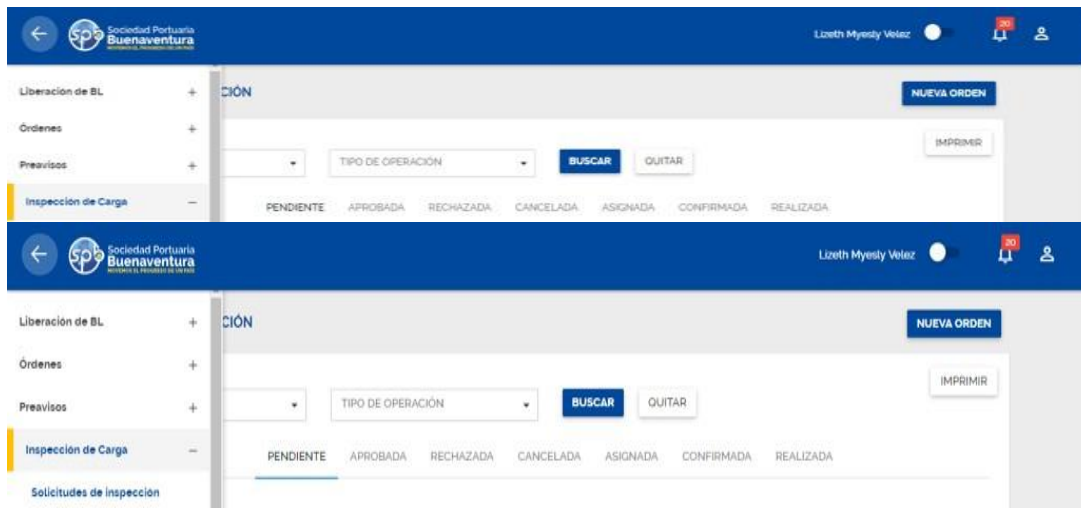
SPB Sociedad Portuaria Buenaventura

Lizeth Myesly Velez

20

Liberacion de BL +

Órdenes +

Preavisos +

Inspección de Carga −

CIÓN

NUEVA ORDEN

IMPRIMIR

TIPO DE OPERACIÓN

BUSCAR

QUITAR

PENDIENTE APROBADA RECHAZADA CANCELADA ASIGNADA CONFIRMADA REALIZADA

SPB Sociedad Portuaria Buenaventura

Lizeth Myesly Velez

20

Liberación de BL +

Órdenes +

Preavisos +

Inspección de Carga −

Solicitudes de inspección

CIÓN

NUEVA ORDEN

IMPRIMIR

TIPO DE OPERACIÓN

BUSCAR

QUITAR

PENDIENTE APROBADA RECHAZADA CANCELADA ASIGNADA CONFIRMADA REALIZADA